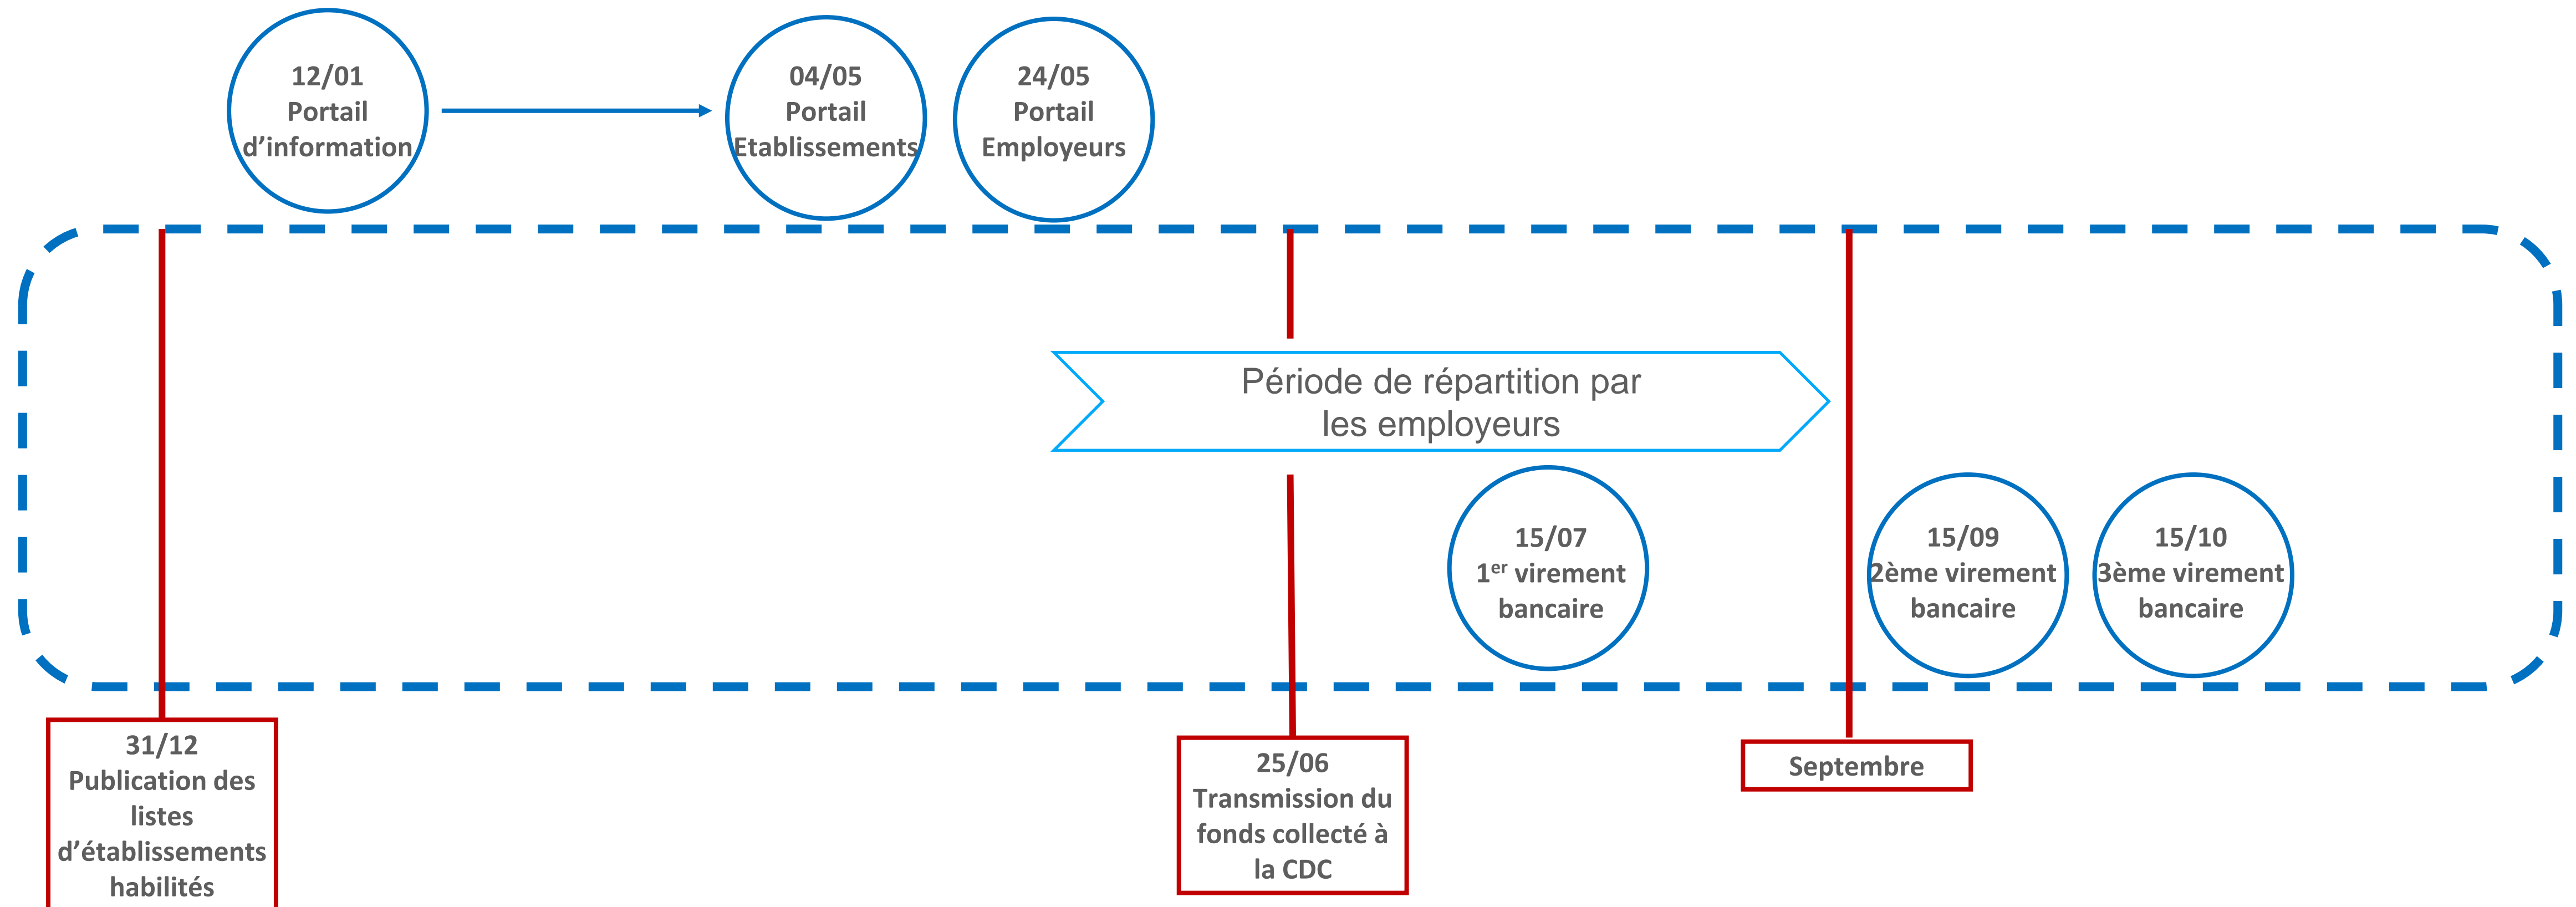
12/01
Portail
d'information

04/05
Portail
Etablissements

24/05
Portail
Employeurs

Période de répartition par les employeurs

15/07
1$^{er}$ virement bancaire

15/09
2ème virement bancaire

15/10
3ème virement bancaire

31/12
Publication des listes d'établissements habilités

25/06
Transmission du fonds collecté à la CDC

Septembre